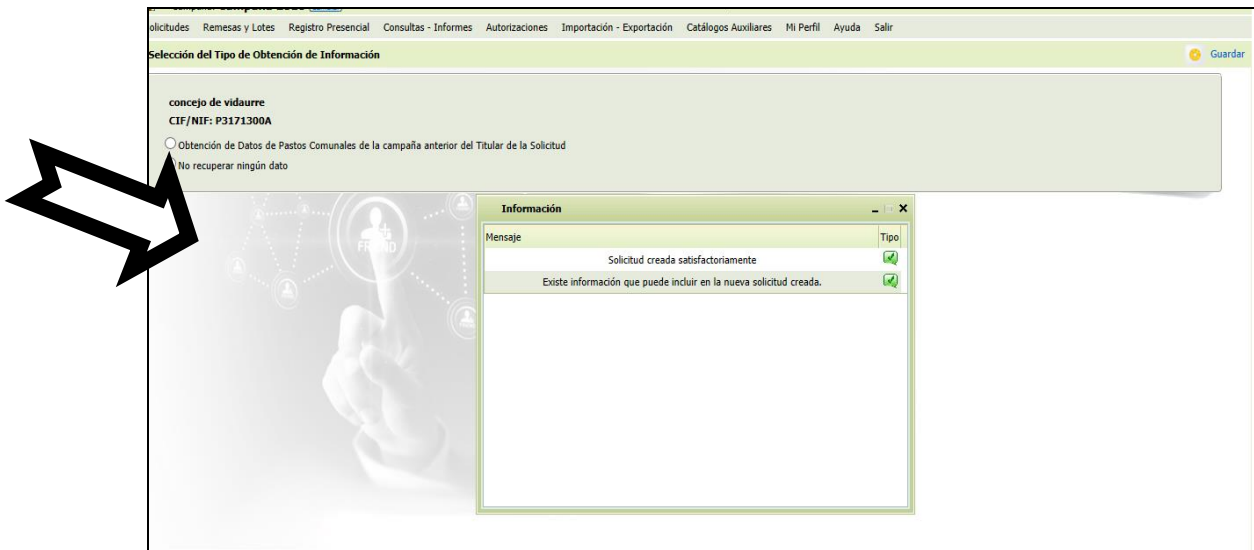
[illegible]

olicitudes Remesas y Lotes Registro Presencial Consultas - Informes Autorizaciones Importación - Exportación Catálogos Auxiliares Mi Perfil Ayuda Salir

Selección del Tipo de Obtención de Información

Guardar

concejo de vidaurre
CIF/NIF: P3171300A

Obtención de Datos de Pastos Comunales de la campaña anterior del Titular de la Solicitud

No recuperar ningún dato

FRIEND

Información

| Mensaje | Tipo |
|---|---|
| Solicitud creada satisfactoriamente | |
| Existe información que puede incluir en la nueva solicitud creada. | |